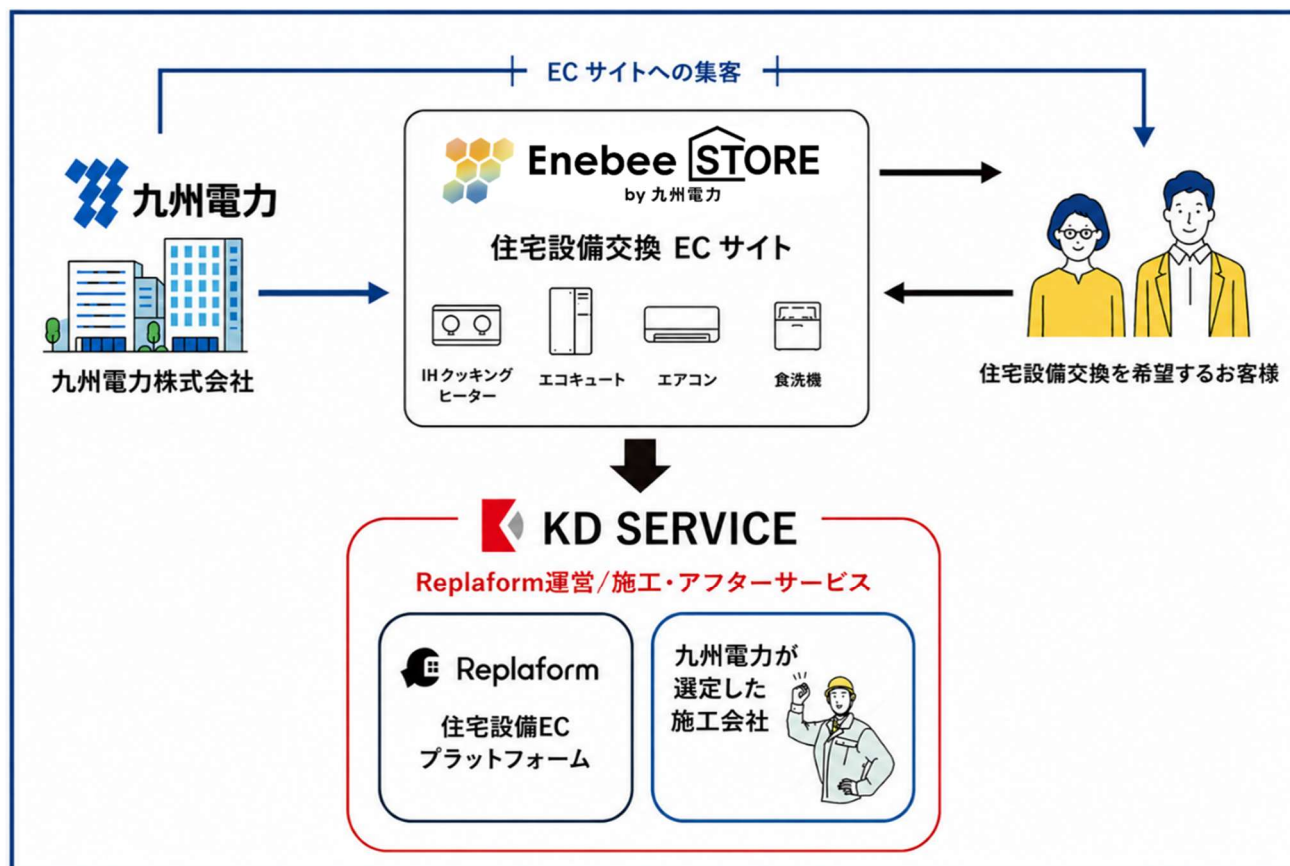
ECサイトへの集客

九州電力

九州電力株式会社

Enebee STORE
by 九州電力

住宅設備交換 ECサイト

IHクッキングヒーター
エコキュート
エアコン
食洗機

住宅設備交換を希望するお客様

KD SERVICE

Replaform運営/施工・アフターサービス

Replaform

住宅設備EC
プラットフォーム

九州電力が
選定した
施工会社